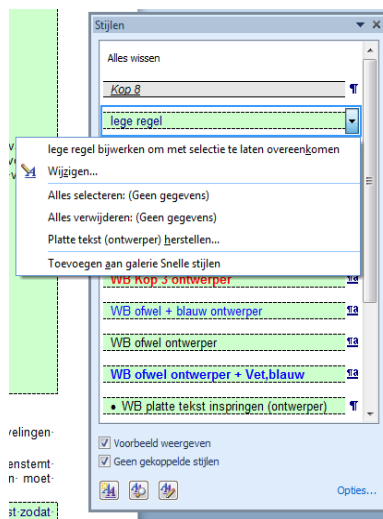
Stijlen

Alles wissen

Kop 8 ¶

lege regel

lege regel bijwerken om met selectie te laten overeenkomen

Wijzigen...

Alles selecteren: (Geen gegevens)

Alles verwijderen: (Geen gegevens)

Platte tekst (ontwerper) herstellen...

Toevoegen aan galerie Snelle stijlen

WB Kop 3 ontwerper ¶a

WB ofwel + blauw ontwerper ¶a

WB ofwel ontwerper ¶a

WB ofwel ontwerper + Vet,blauw ¶a

• WB platte tekst inspringen (ontwerper) ¶

Voorbeeld weergeven

Geen gekoppelde stijlen

Opties...

velingen·

enstemt·
n· moet·

st·zodat·